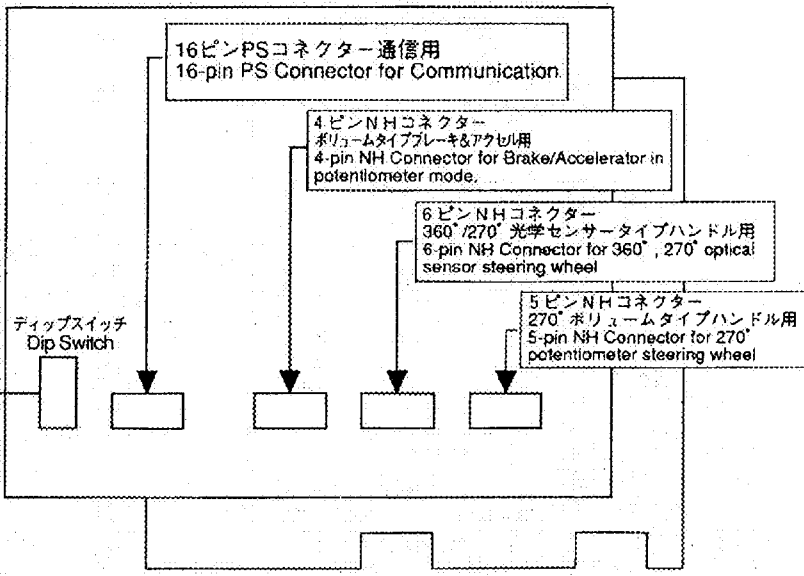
16ピンPSコネクター通信用
16-pin PS Connector for Communication.

4ピンNHコネクター
ボリュームタイプブレーキ&アクセル用
4-pin NH Connector for Brake/Accelerator in potentiometer mode.

6ピンNHコネクター
360°/270° 光学センサータイプハンドル用
6-pin NH Connector for 360°, 270° optical sensor steering wheel

5ピンNHコネクター
270° ボリュームタイプハンドル用
5-pin NH Connector for 270° potentiometer steering wheel

ディップスイッチ
Dip Switch